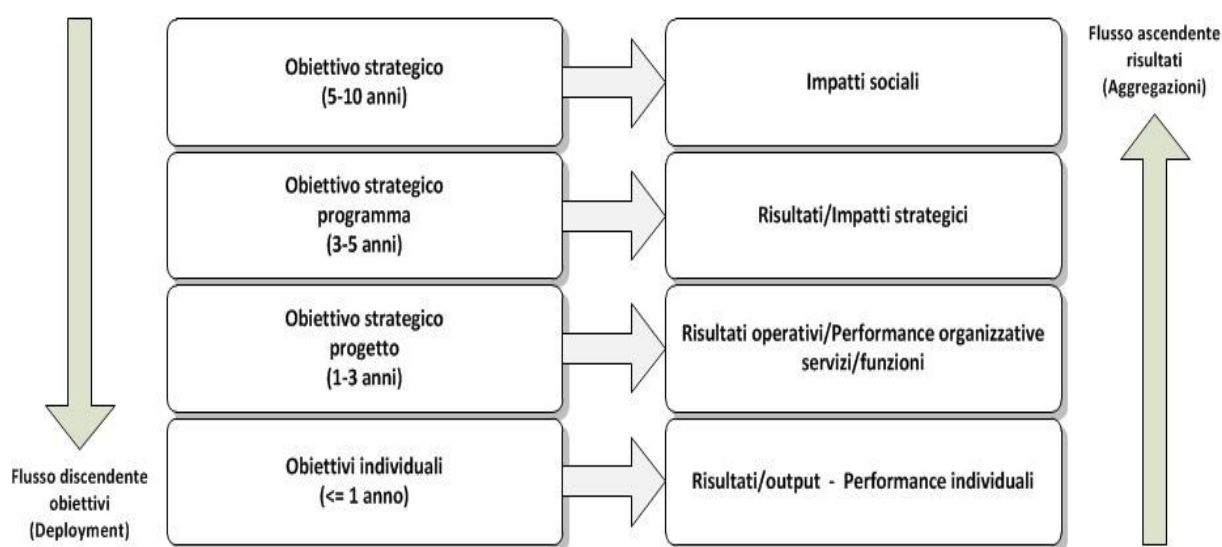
Flusso ascendente risultati (Aggregazioni)

Obiettivo strategico (5-10 anni)

Impatti sociali

Obiettivo strategico programma (3-5 anni)

Risultati/Impatti strategici

Obiettivo strategico progetto (1-3 anni)

Risultati operativi/Performance organizzative servizi/funzioni

Obiettivi individuali (<= 1 anno)

Risultati/output - Performance individuali

Flusso discendente obiettivi (Deployment)